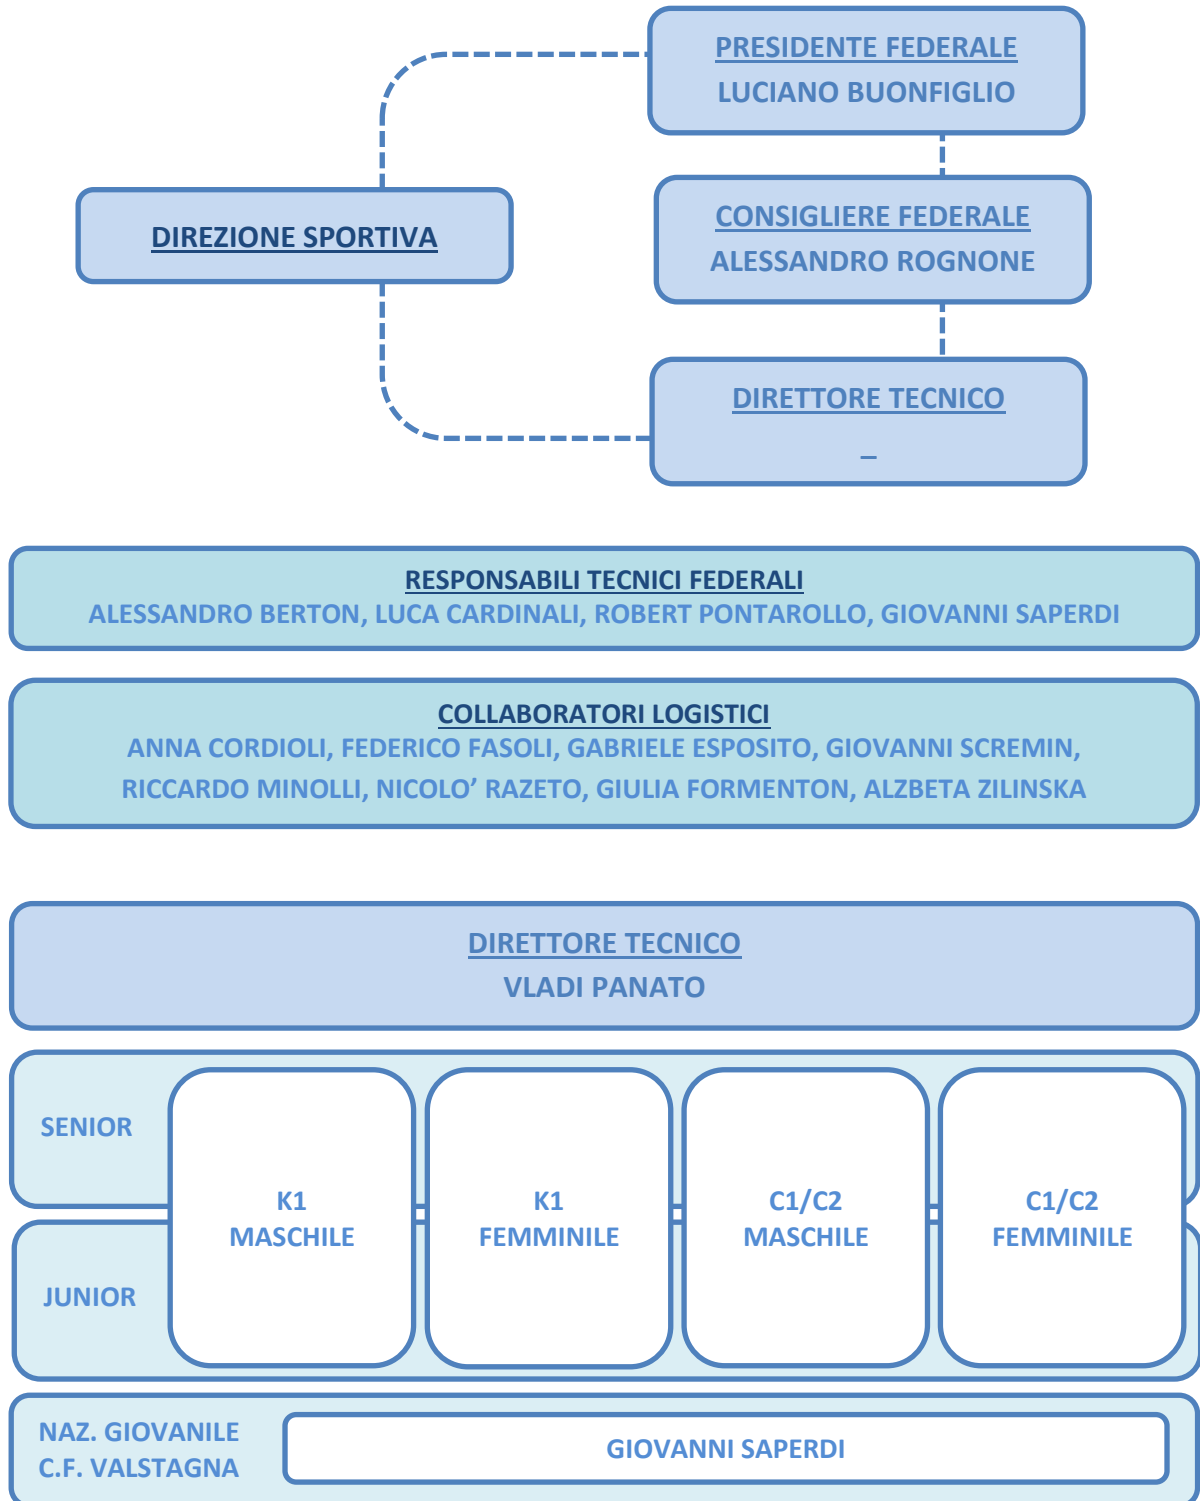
PRESIDENTE FEDERALE
LUCIANO BUONFIGLIO

DIREZIONE SPORTIVA

CONSIGLIERE FEDERALE
ALESSANDRO ROGNONE

DIRETTORE TECNICO
_

RESPONSABILI TECNICI FEDERALI
ALESSANDRO BERTON, LUCA CARDINALI, ROBERT PONTAROLLO, GIOVANNI SAPERDI

COLLABORATORI LOGISTICI
ANNA CORDIOLI, FEDERICO FASOLI, GABRIELE ESPOSITO, GIOVANNI SCREMIN, RICCARDO MINOLLI, NICOLO' RAZETO, GIULIA FORMENTON, ALZBETA ZILINSKA

DIRETTORE TECNICO
VLADI PANATO

SENIOR

JUNIOR

K1
MASCHILE

K1
FEMMINILE

C1/C2
MASCHILE

C1/C2
FEMMINILE

NAZ. GIOVANILE
C.F. VALSTAGNA

GIOVANNI SAPERDI